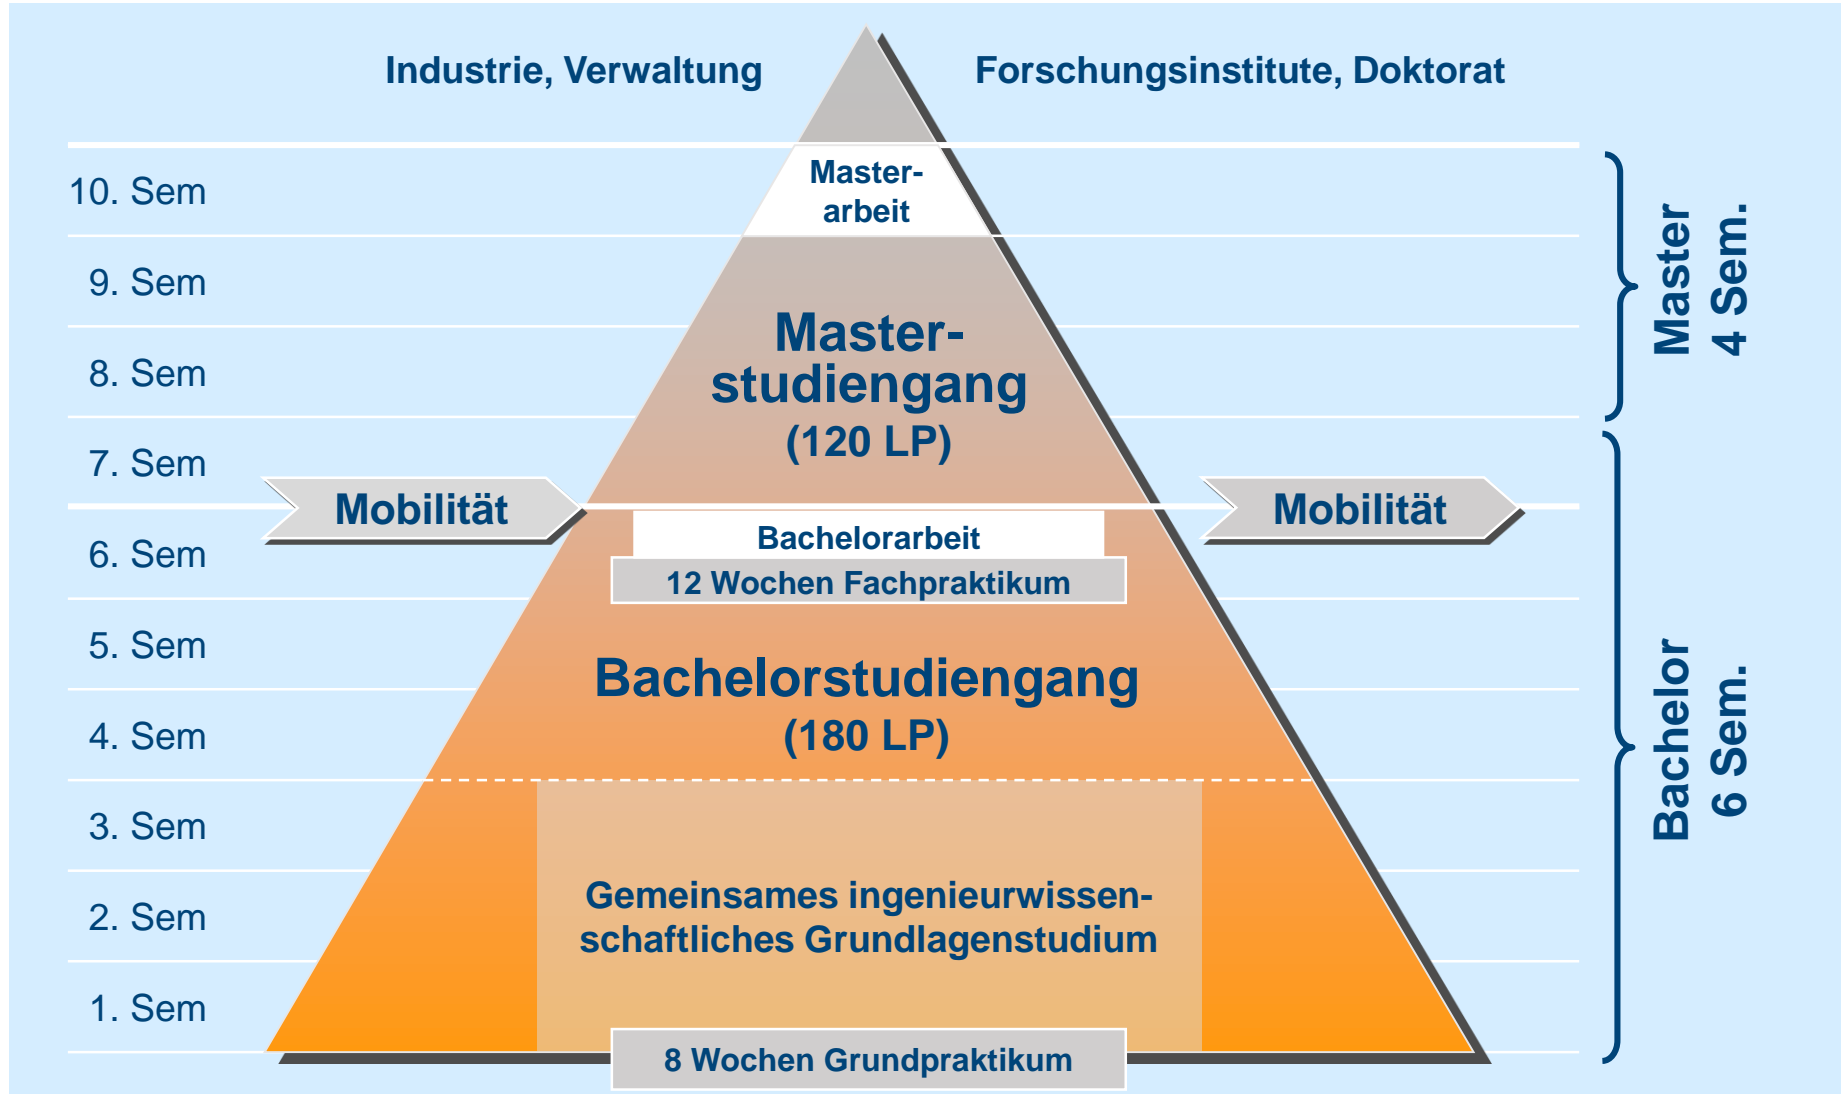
Industrie, Verwaltung

Forschungsinstitute, Doktorat

10. Sem

Master-arbeit

9. Sem

Master-studiengang (120 LP)

8. Sem

7. Sem

Mobilität

Mobilität

6. Sem

Bachelorarbeit

12 Wochen Fachpraktikum

5. Sem

Bachelorstudiengang (180 LP)

4. Sem

3. Sem

Gemeinsames ingenieurwissenschaftliches Grundlagenstudium

2. Sem

1. Sem

8 Wochen Grundpraktikum

Master 4 Sem.

Bachelor 6 Sem.